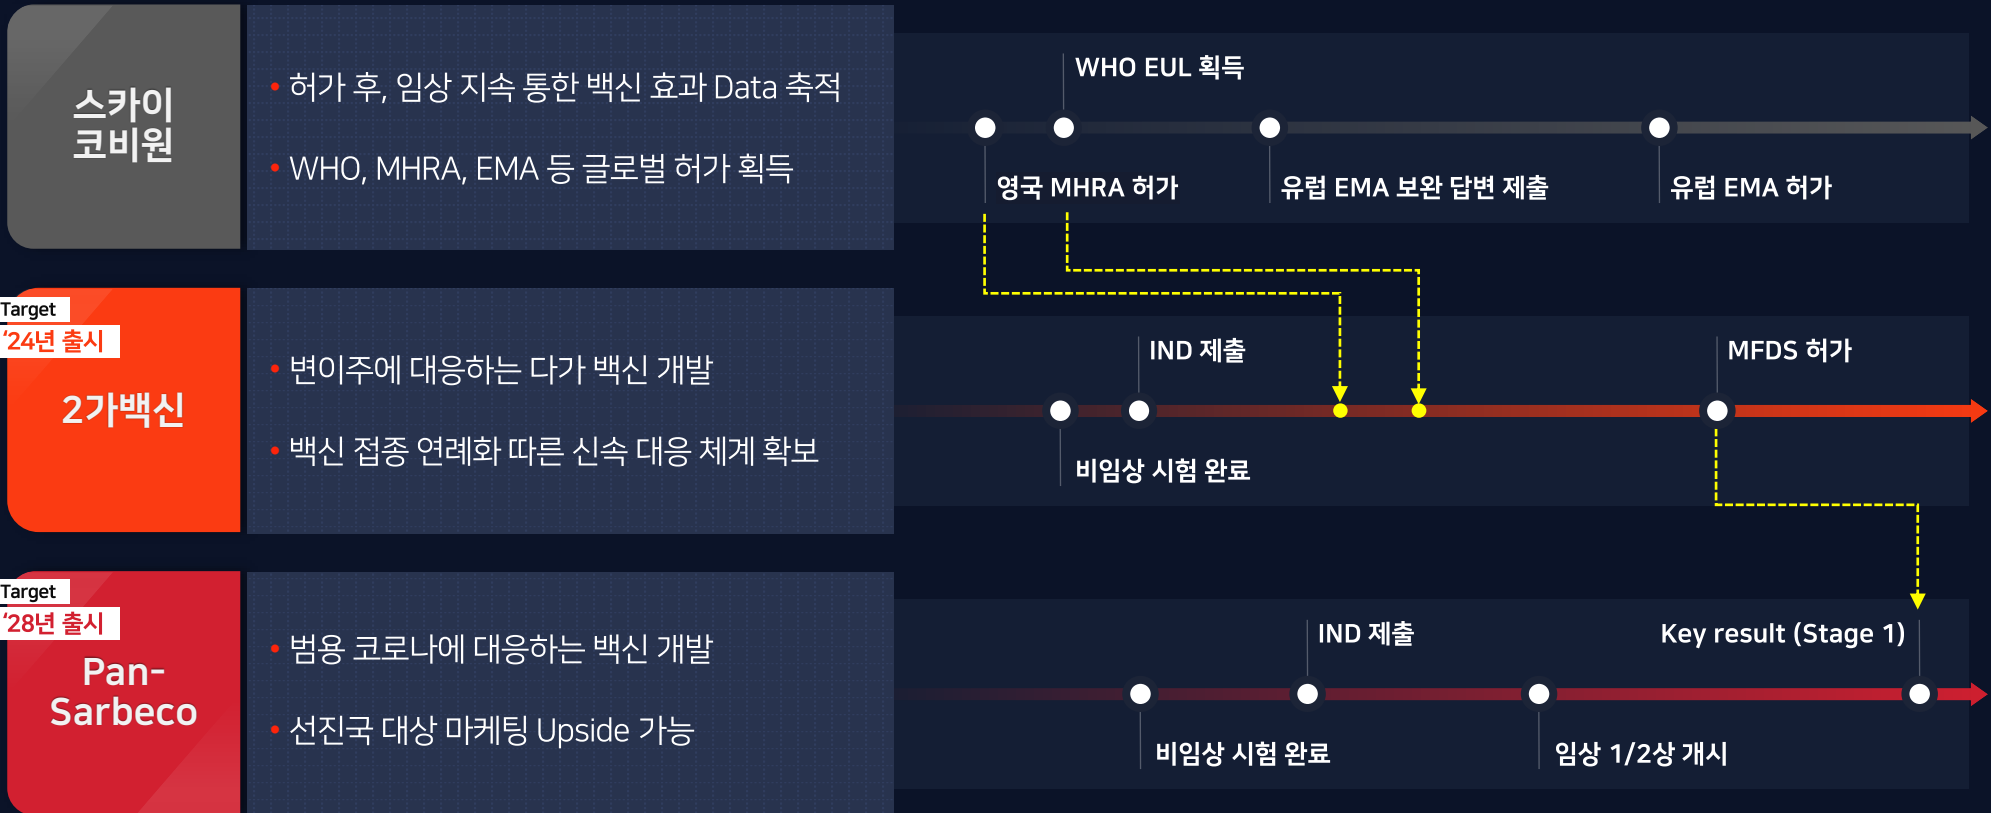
스카이코비원

• 허가 후, 임상 지속 통한 백신 효과 Data 축적

• WHO, MHRA, EMA 등 글로벌 허가 획득

WHO EUL 획득

영국 MHRA 허가

유럽 EMA 보완 답변 제출

유럽 EMA 허가

Target
'24년 출시

2가백신

• 변이주에 대응하는 다가 백신 개발

• 백신 접종 연례화 따른 신속 대응 체계 확보

IND 제출

MFDS 허가

비임상 시험 완료

Target
'28년 출시

Pan-Sarbeco

• 범용 코로나에 대응하는 백신 개발

• 선진국 대상 마케팅 Upside 가능

IND 제출

Key result (Stage 1)

비임상 시험 완료

임상 1/2상 개시